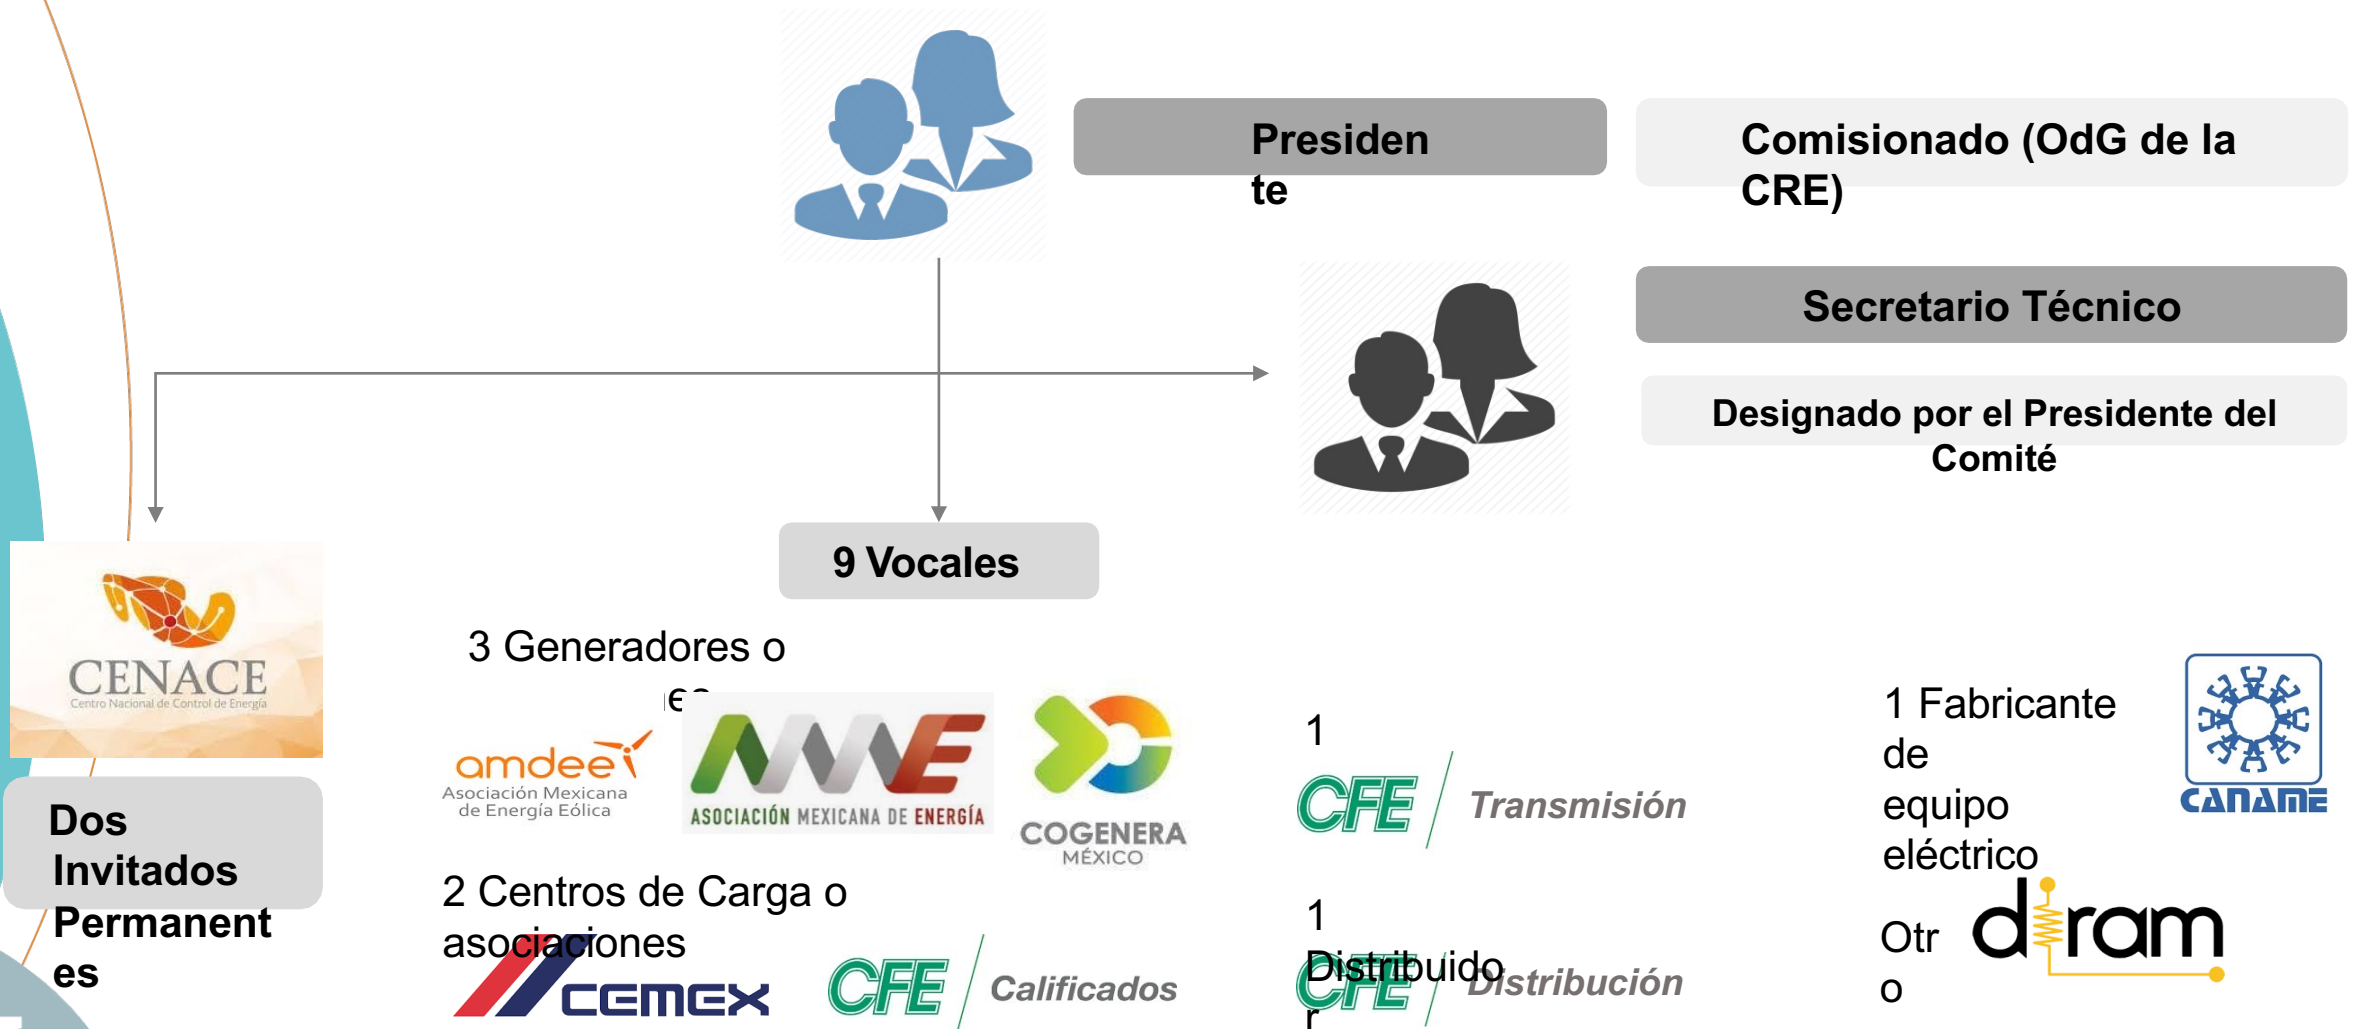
Presidente

Comisionado (OdG de la CRE)

Secretario Técnico

Designado por el Presidente del Comité

9 Vocales

CENACE
Centro Nacional de Control de Energía

Dos Invitados Permanentes

3 Generadores o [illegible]

amdee
Asociación Mexicana de Energía Eólica

AME
ASOCIACIÓN MEXICANA DE ENERGÍA

COGENERA MÉXICO

2 Centros de Carga o asociaciones

CEMEX

CFE Calificados

1

CFE Transmisión

1 Distribuidor

CFE Distribución

1 Fabricante de equipo eléctrico

CANAME

Otro

diram